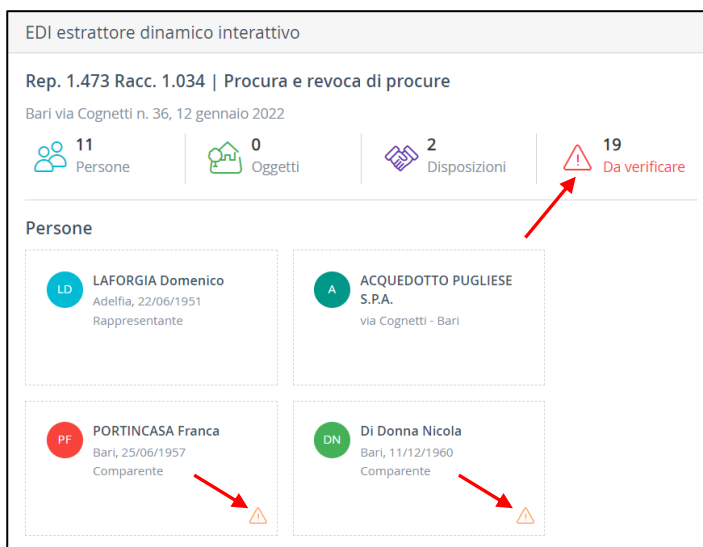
EDI estrattore dinamico interattivo

Rep. 1.473 Racc. 1.034 | Procura e revoca di procure

Bari via Cognetti n. 36, 12 gennaio 2022

11
Persone

0
Oggetti

2
Disposizioni

19
Da verificare

Persone

LD
LAFORGIA Domenico
Adelfia, 22/06/1951
Rappresentante

A
ACQUEDOTTO PUGLIESE S.P.A.
via Cognetti - Bari

PF
PORTINCASA Franca
Bari, 25/06/1957
Comparente

DN
Di Donna Nicola
Bari, 11/12/1960
Comparente